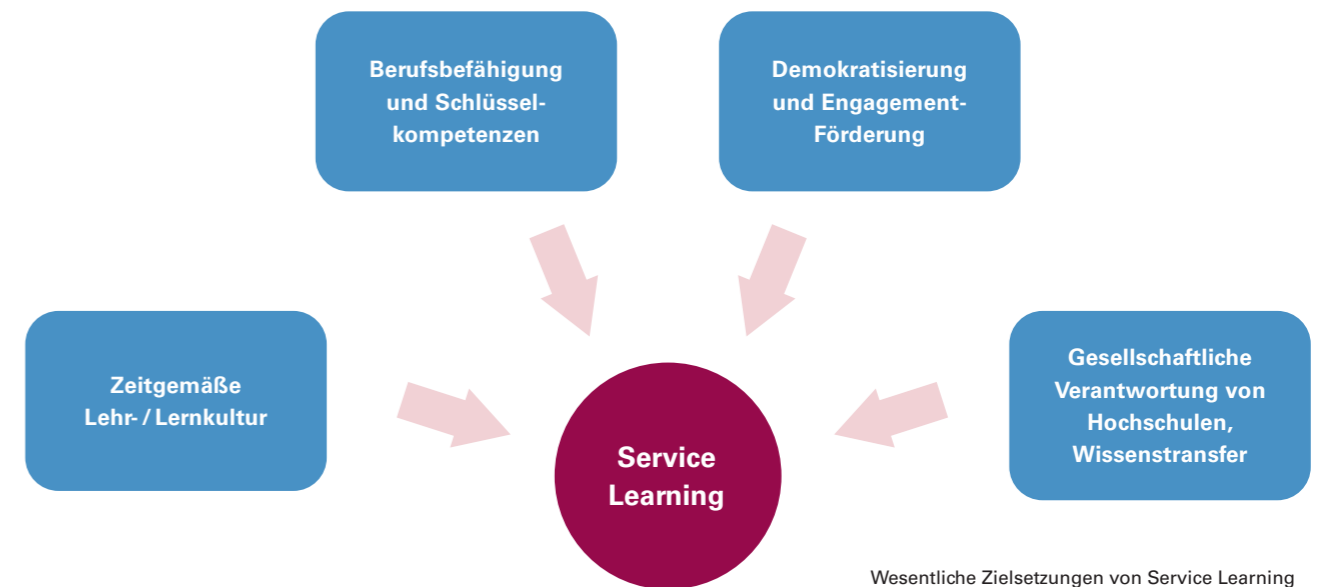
Berufsbefähigung und Schlüsselkompetenzen

Demokratisierung und Engagement-Förderung

Zeitgemäße Lehr- / Lernkultur

Service Learning

Gesellschaftliche Verantwortung von Hochschulen, Wissenstransfer

Wesentliche Zielsetzungen von Service Learning